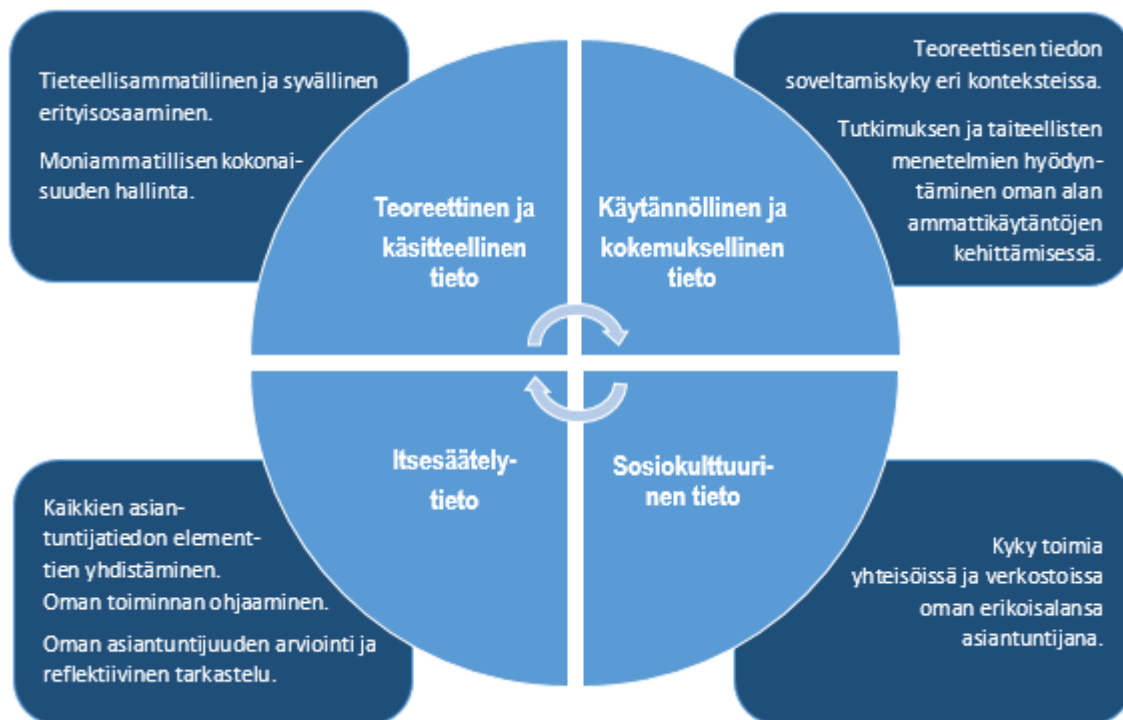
Tieteellisammatillinen ja syvällinen erityisosaaminen.

Moniammatillisen kokonaisuuden hallinta.

Teoreettisen tiedon soveltamiskyky eri konteksteissa.

Tutkimuksen ja taiteellisten menetelmien hyödyntäminen oman alan ammattikäytäntöjen kehittämisessä.

Teoreettinen ja käsitteellinen tieto

Käytännöllinen ja kokemuksellinen tieto

Itsesäätelytieto

Sosiokulttuurinen tieto

Kaikkien asiantuntijatiedon elementtien yhdistäminen.
Oman toiminnan ohjaaminen.

Oman asiantuntijuuden arviointi ja reflektiivinen tarkastelu.

Kyky toimia yhteisöissä ja verkostoissa oman erikoisalansa asiantuntijana.